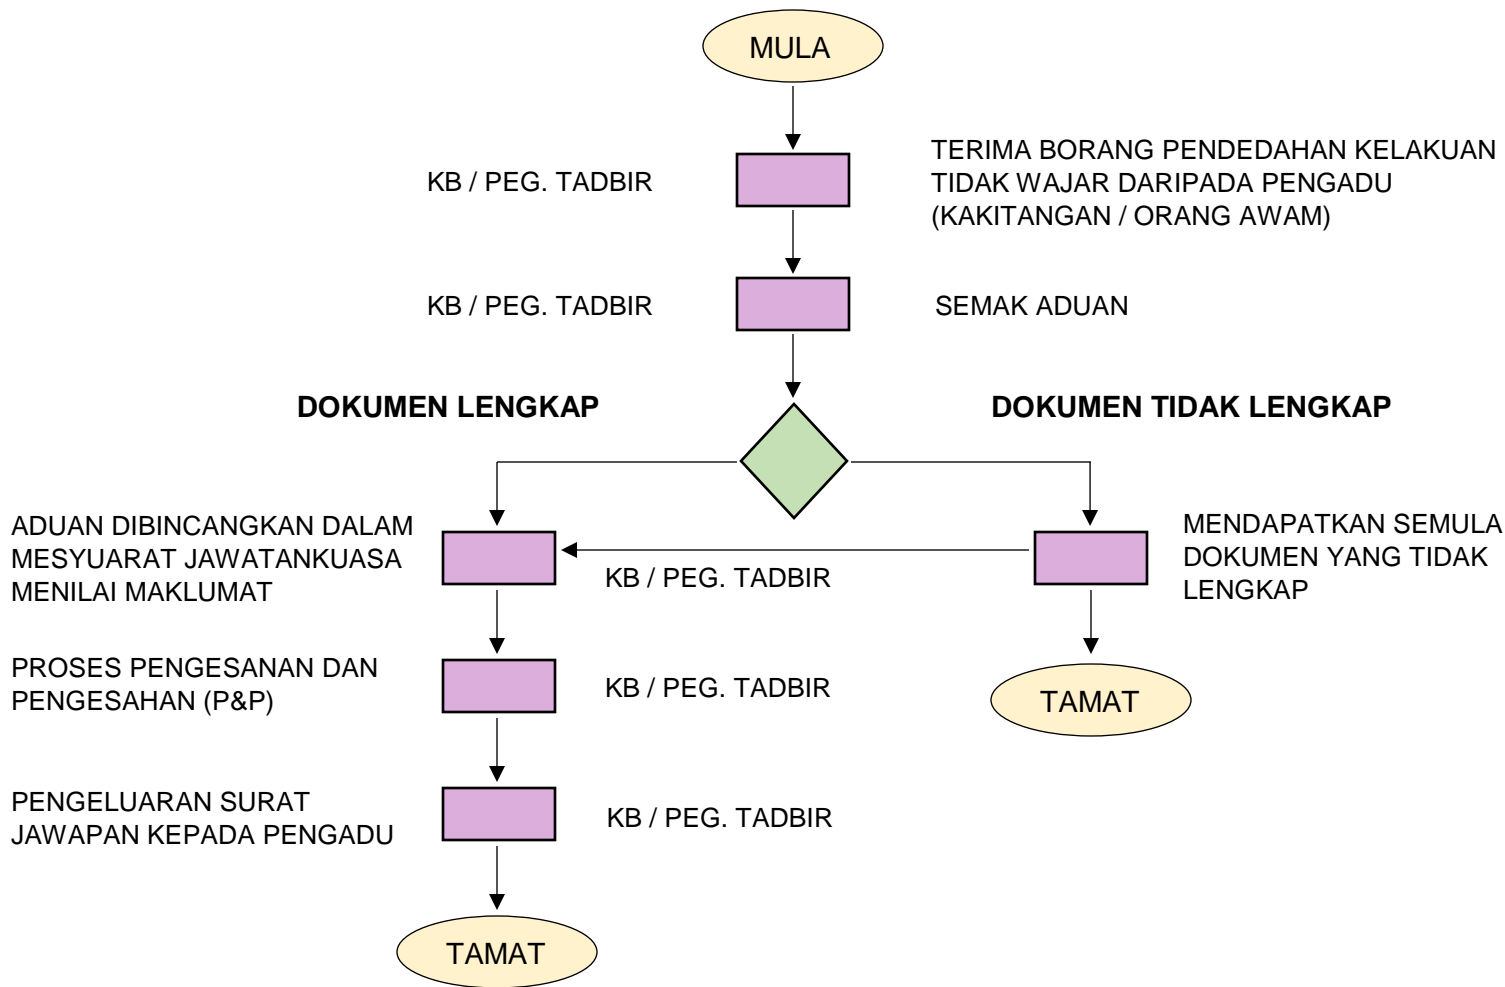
MULA

KB / PEG. TADBIR

TERIMA BORANG PENDEDAHAN KELAKUAN TIDAK WAJAR DARIPADA PENGADU (KAKITANGAN / ORANG AWAM)

KB / PEG. TADBIR

SEMAK ADUAN

DOKUMEN LENGKAP

DOKUMEN TIDAK LENGKAP

ADUAN DIBINCANGKAN DALAM MESYUARAT JAWATANKUASA MENILAI MAKLUMAT

KB / PEG. TADBIR

MENDAPATKAN SEMULA DOKUMEN YANG TIDAK LENGKAP

PROSES PENGESANAN DAN PENGESAHAN (P&P)

KB / PEG. TADBIR

TAMAT

PENGELUARAN SURAT JAWAPAN KEPADA PENGADU

KB / PEG. TADBIR

TAMAT